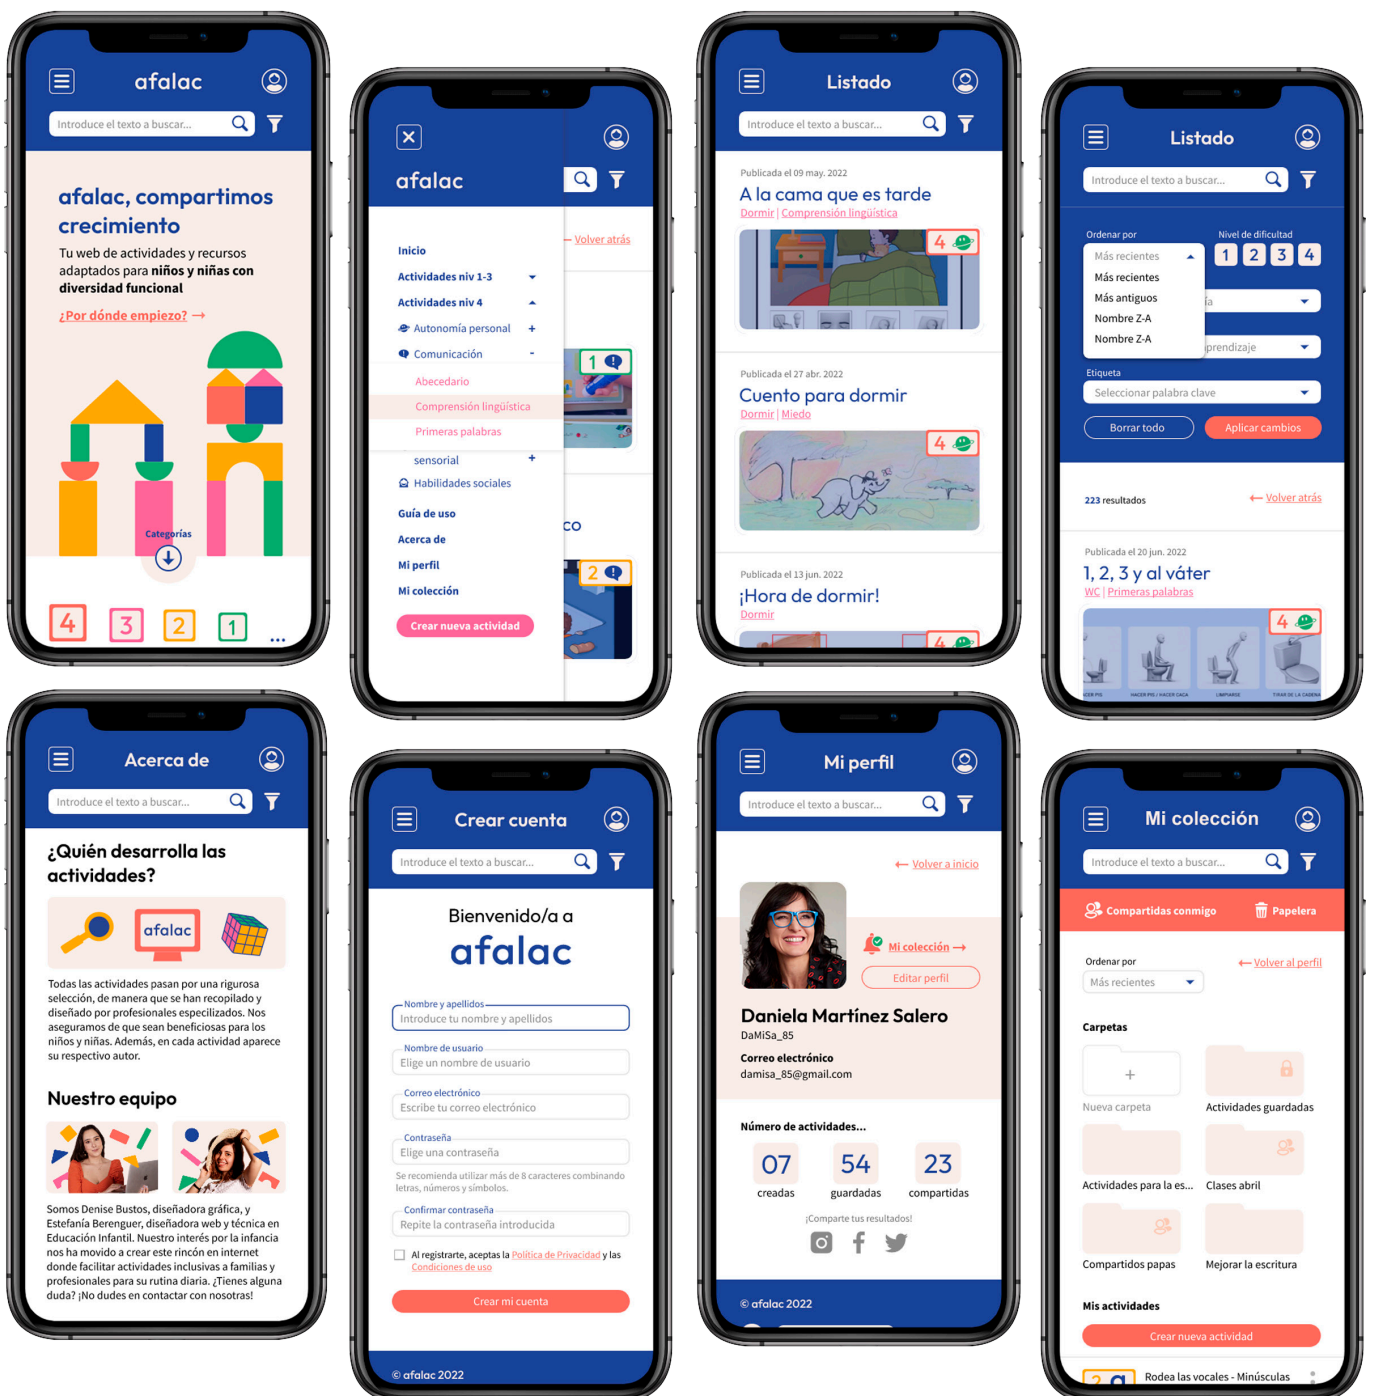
afalac

Introduce el texto a buscar...

afalac, compartimos crecimiento

Tu web de actividades y recursos adaptados para **niños y niñas con diversidad funcional**

¿Por dónde empiezo? →

Categorías

4 3 2 1 ...

afalac

Volver atrás

Inicio
Actividades niv 1-3
Actividades niv 4
Autonomía personal +
Comunicación -
Abecedario
Comprensión lingüística
Primeras palabras
sensorial +
Habilidades sociales
Guía de uso
Acerca de
Mi perfil
Mi colección
Crear nueva actividad

Listado

Introduce el texto a buscar...

Publicada el 09 may. 2022
A la cama que es tarde
Dormir | Comprensión lingüística

Publicada el 27 abr. 2022
Cuento para dormir
Dormir | Miedo

Publicada el 13 jun. 2022
¡Hora de dormir!
Dormir

Listado

Introduce el texto a buscar...

Ordenar por
Más recientes
Más recientes
Más antiguos
Nombre Z-A
Nombre Z-A

Nivel de dificultad
1 2 3 4

Etiqueta
Seleccionar palabra clave

Borrar todo
Aplicar cambios

223 resultados
Volver atrás

Publicada el 20 jun. 2022
1, 2, 3 y al váter
WC | Primeras palabras

Acerca de

Introduce el texto a buscar...

¿Quién desarrolla las actividades?

afalac

Todas las actividades pasan por una rigurosa selección, de manera que se han recopilado y diseñado por profesionales especializados. Nos aseguramos de que sean beneficiosas para los niños y niñas. Además, en cada actividad aparece su respectivo autor.

Nuestro equipo

Somos Denise Bustos, diseñadora gráfica, y Estefanía Berenguer, diseñadora web y técnica en Educación Infantil. Nuestro interés por la infancia nos ha movido a crear este rincón en internet donde facilitar actividades inclusivas a familias y profesionales para su rutina diaria. ¿Tienes alguna duda? ¡No dudes en contactar con nosotras!

Crear cuenta

Introduce el texto a buscar...

Bienvenido/a a
afalac

Nombre y apellidos
Introduce tu nombre y apellidos
Nombre de usuario
Elige un nombre de usuario
Correo electrónico
Escribe tu correo electrónico
Contraseña
Elige una contraseña
Se recomienda utilizar más de 8 caracteres combinando letras, números y símbolos.
Confirmar contraseña
Repite la contraseña introducida

Al registrarte, aceptas la Política de Privacidad y las Condiciones de uso

Crear mi cuenta

© afalac 2022

Mi perfil

Introduce el texto a buscar...

Volver a inicio

Mi colección →
Editar perfil

Daniela Martínez Salero
DaMiSa_85
Correo electrónico
damisa_85@gmail.com

Número de actividades...
07 creadas
54 guardadas
23 compartidas

¡Comparte tus resultados!

© afalac 2022

Mi colección

Introduce el texto a buscar...

Compartidas conmigo
Papelera

Ordenar por
Más recientes
Volver al perfil

Carpetas
Nueva carpeta
Actividades guardadas
Actividades para la es...
Clases abril
Compartidos papas
Mejorar la escritura

Mis actividades
Crear nueva actividad
Rodea las vocales - Minúsculas